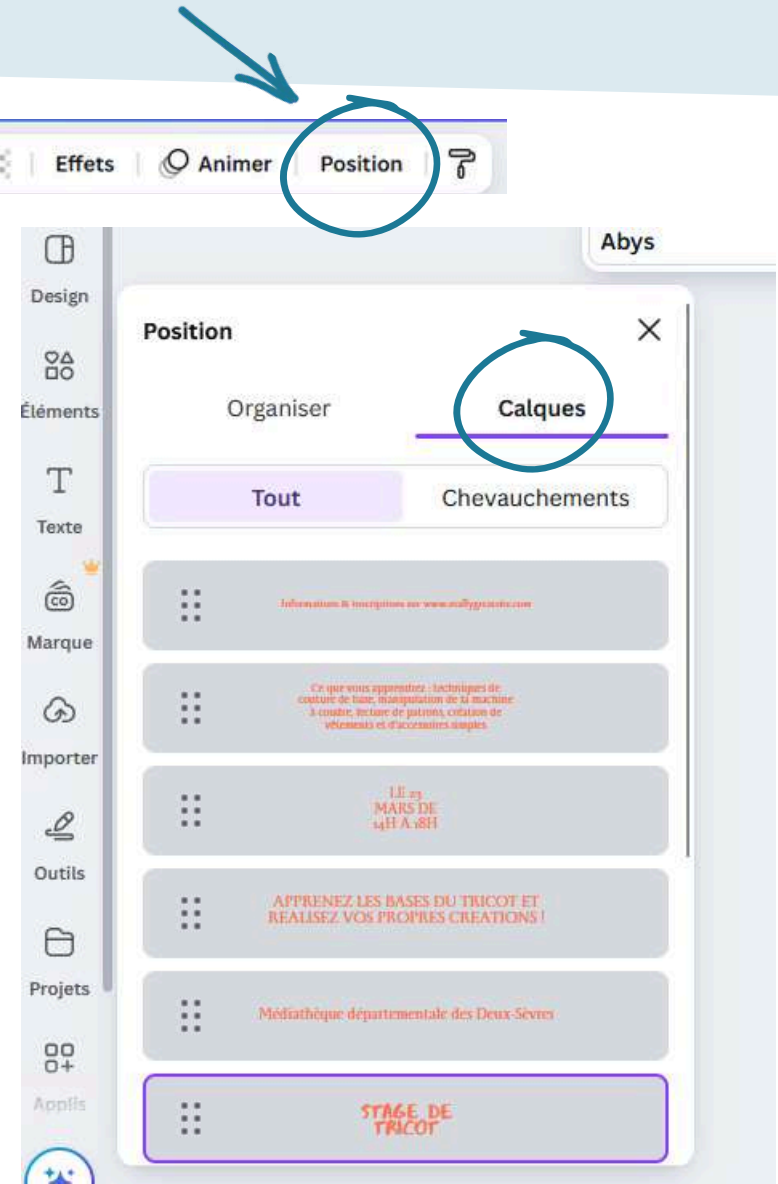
Effets | Animer | Position

Abys

Design

Éléments

Texte

Marque

Importer

Outils

Projets

Applis

Position

Organiser

Calques

Tout

Chevauchements

Informations & inscriptions sur www.reallygreatsite.com

Ce que vous apprendrez : techniques de couture de base, manipulation de la machine à coudre, lecture de patrons, création de vêtements et d'accessoires simples

LE 23 MARS DE 14H A 18H

APPRENEZ LES BASES DU TRICOT ET REALISEZ VOS PROPRES CREATIONS !

Médiathèque départementale des Deux-Sèvres

STAGE DE TRICOT